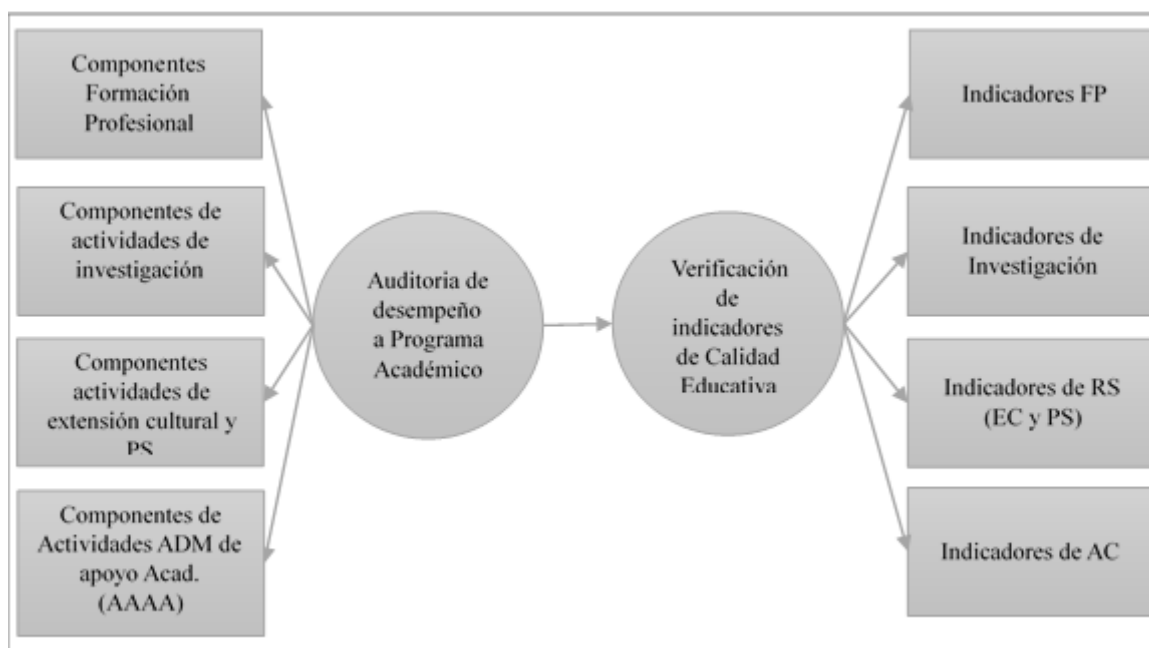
Componentes Formación Profesional

Componentes de actividades de investigación

Componentes actividades de extensión cultural y PS

Componentes de Actividades ADM de apoyo Acad. (AAAA)

Auditoria de desempeño a Programa Académico

Verificación de indicadores de Calidad Educativa

Indicadores FP

Indicadores de Investigación

Indicadores de RS (EC y PS)

Indicadores de AC